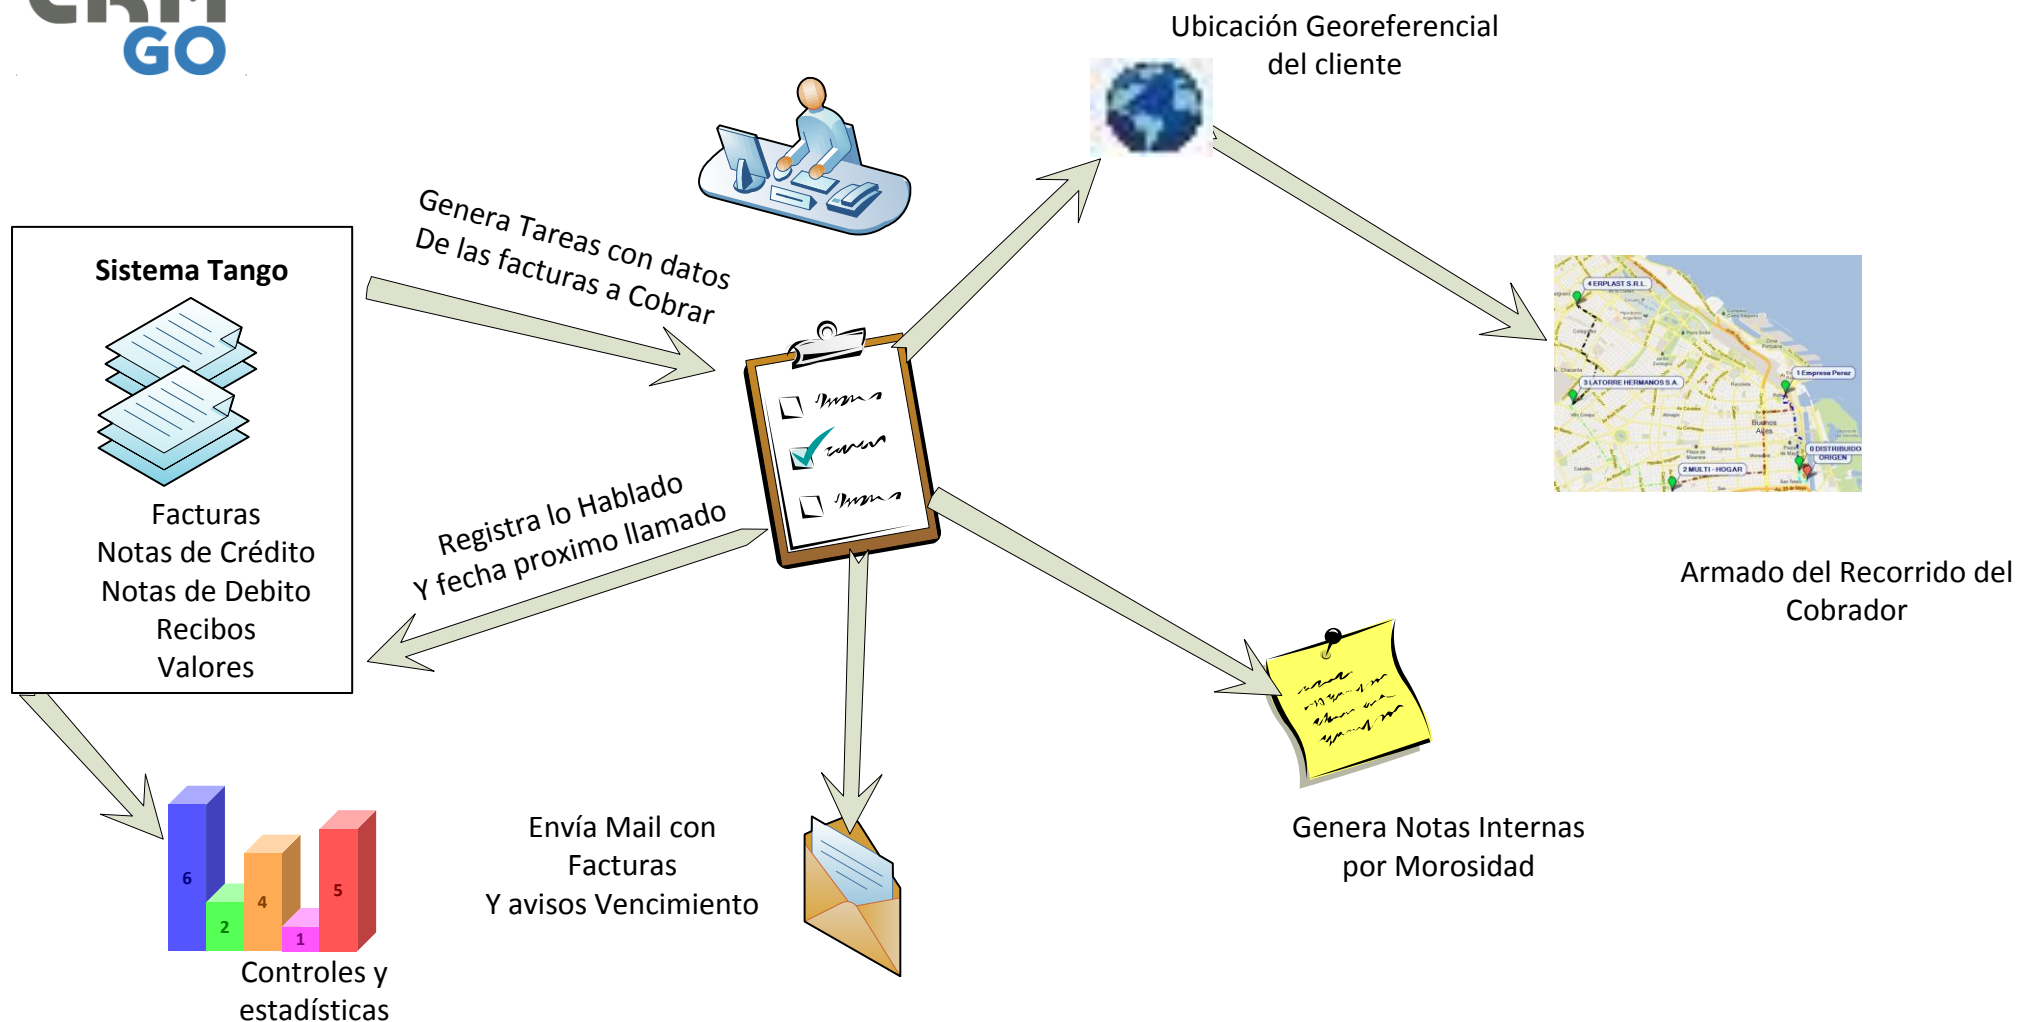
GO

Ubicación Georeferencial del cliente

Sistema Tango

Facturas
Notas de Crédito
Notas de Debito
Recibos
Valores

Genera Tareas con datos
De las facturas a Cobrar

Registra lo Hablado
Y fecha proximo llamado

4 ERPLAST S.R.L.
1 Empresa Perez
3 LATORRE HERMANOS S.A.
0 DISTRIBUIDO ORIGEN
2 MULTI - HOGAR
Buenos Aires

Armado del Recorrido del Cobrador

6
2
4
1
5

Controles y estadísticas

Envía Mail con
Facturas
Y avisos Vencimiento

Genera Notas Internas
por Morosidad